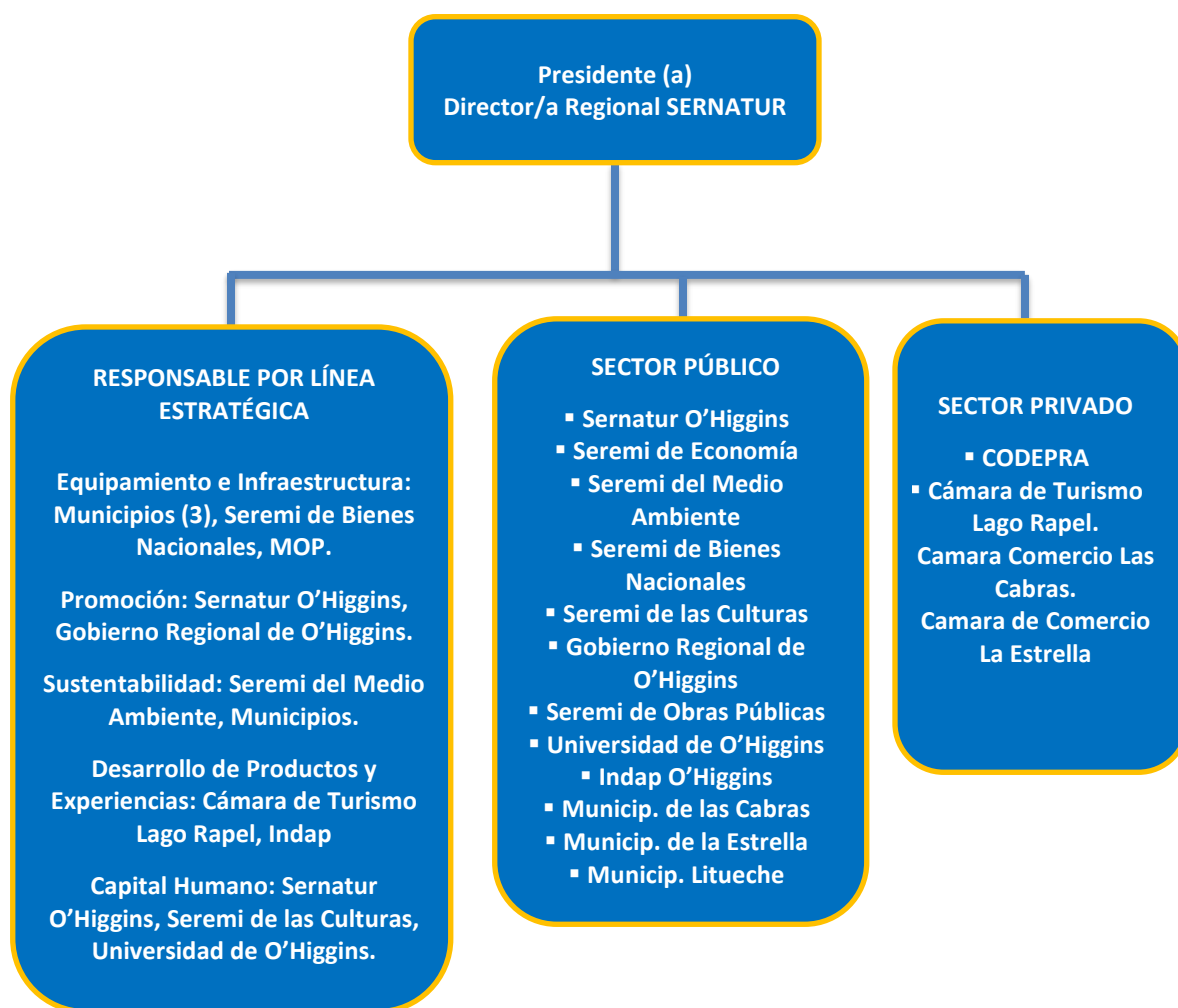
Presidente (a)
Director/a Regional SERNATUR

RESPONSABLE POR LÍNEA ESTRATÉGICA

Equipamiento e Infraestructura: Municipios (3), Seremi de Bienes Nacionales, MOP.

Promoción: Sernatur O'Higgins, Gobierno Regional de O'Higgins.

Sustentabilidad: Seremi del Medio Ambiente, Municipios.

Desarrollo de Productos y Experiencias: Cámara de Turismo Lago Rapel, Indap

Capital Humano: Sernatur O'Higgins, Seremi de las Culturas, Universidad de O'Higgins.

SECTOR PÚBLICO

▪ Sernatur O'Higgins
▪ Seremi de Economía
▪ Seremi del Medio Ambiente
▪ Seremi de Bienes Nacionales
▪ Seremi de las Culturas
▪ Gobierno Regional de O'Higgins
▪ Seremi de Obras Públicas
▪ Universidad de O'Higgins
▪ Indap O'Higgins
▪ Municip. de las Cabras
▪ Municip. de la Estrella
▪ Municip. Litueche

SECTOR PRIVADO

▪ CODEPRA
▪ Cámara de Turismo Lago Rapel.
Camara Comercio Las Cabras.
Camara de Comercio La Estrella